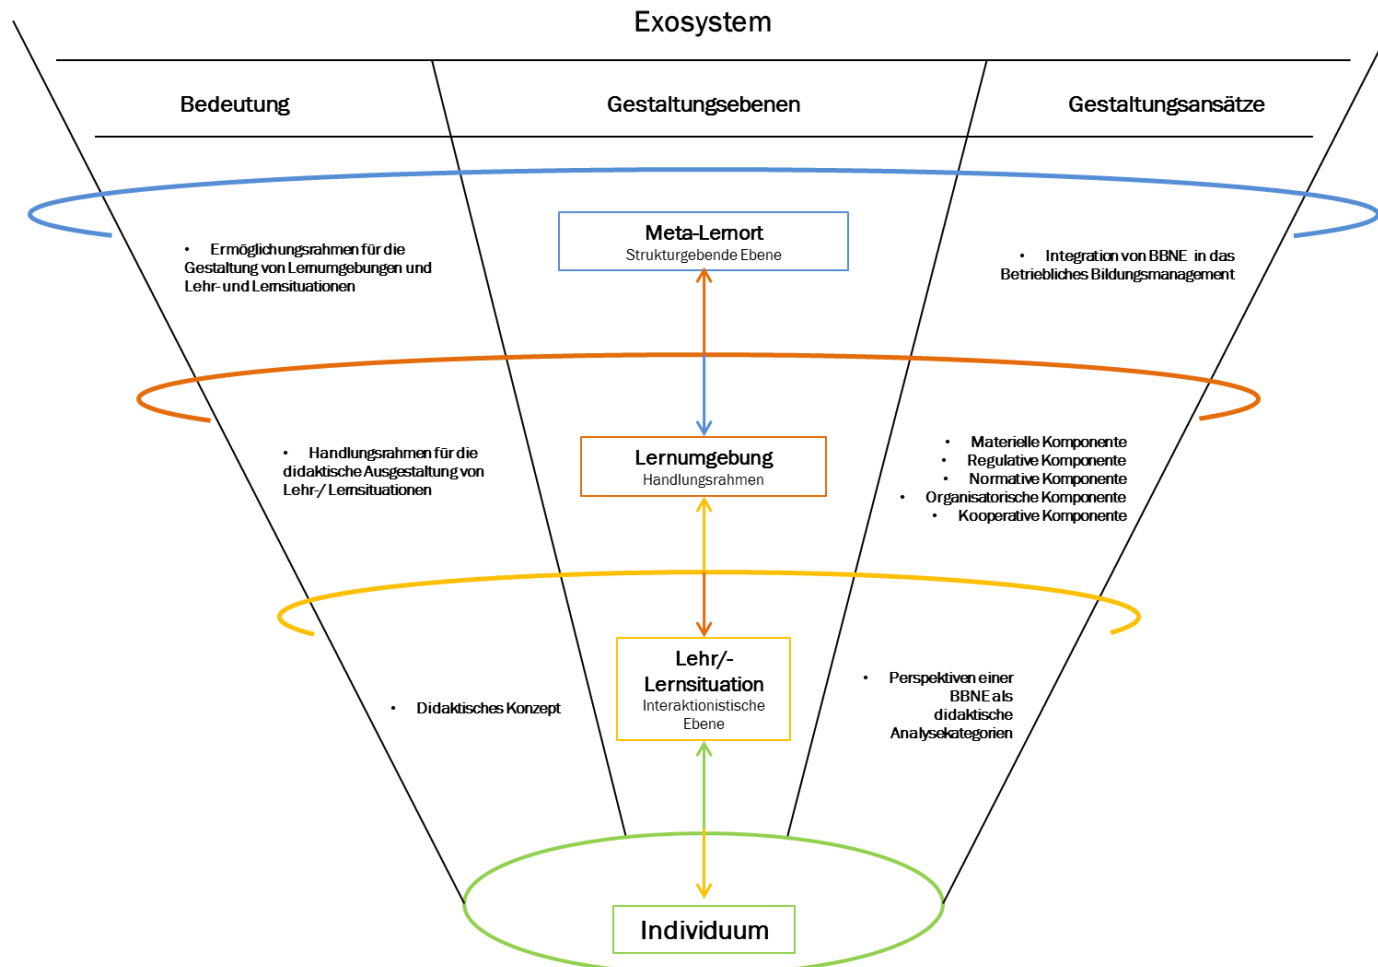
Exosystem

Bedeutung

Gestaltungsebenen

Gestaltungsansätze

Meta-Lernort
Strukturgebende Ebene

- Ermöglichungsrahmen für die Gestaltung von Lernumgebungen und Lehr- und Lernsituationen

- Integration von BBNE in das Betriebliches Bildungsmanagement

Lernumgebung
Handlungsrahmen

- Handlungsrahmen für die didaktische Ausgestaltung von Lehr-/ Lernsituationen

- Materielle Komponente
- Regulative Komponente
- Normative Komponente
- Organisatorische Komponente
- Kooperative Komponente

Lehr/-Lernsituation
Interaktionistische Ebene

- Didaktisches Konzept

- Perspektiven einer BBNE als didaktische Analysekategorien

Individuum